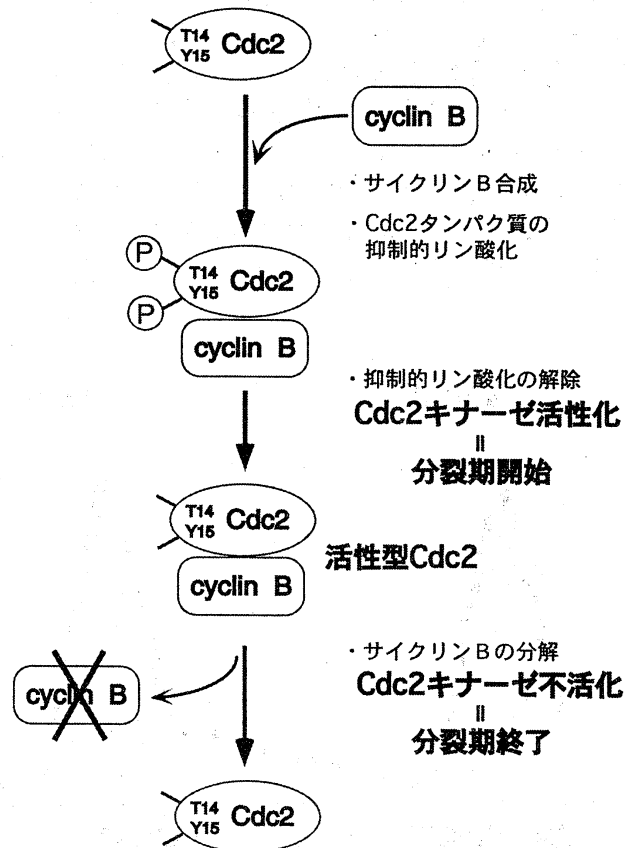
T14 Y15 Cdc2

cyclin B

・サイクリンB合成

・Cdc2タンパク質の抑制的リン酸化

P P T14 Y15 Cdc2

cyclin B

・抑制的リン酸化の解除

Cdc2キナーゼ活性化

II

分裂期開始

T14 Y15 Cdc2

cyclin B

活性型Cdc2

cyclin B

・サイクリンBの分解

Cdc2キナーゼ不活化

II

分裂期終了

T14 Y15 Cdc2